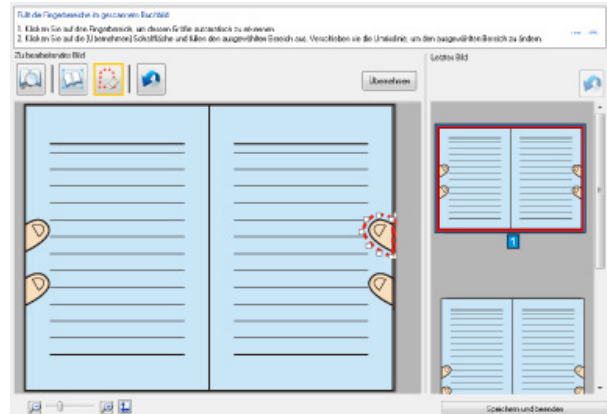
Füllt die Fingerbereiche im gescannten Buchbild

1. Klicken Sie auf den Fingerbereich, um diesen Bereich automatisch zu erkennen.
2. Klicken Sie auf die [Übernehmen] Schaltfläche und füllen den ausgewählten Bereich aus. Verschieben sie die Umleitlinie, um den ausgewählten Bereich zu ändern.

Zu bearbeitendes Bild

Übernehmen

Letztes Bild

1

Speichern und beenden